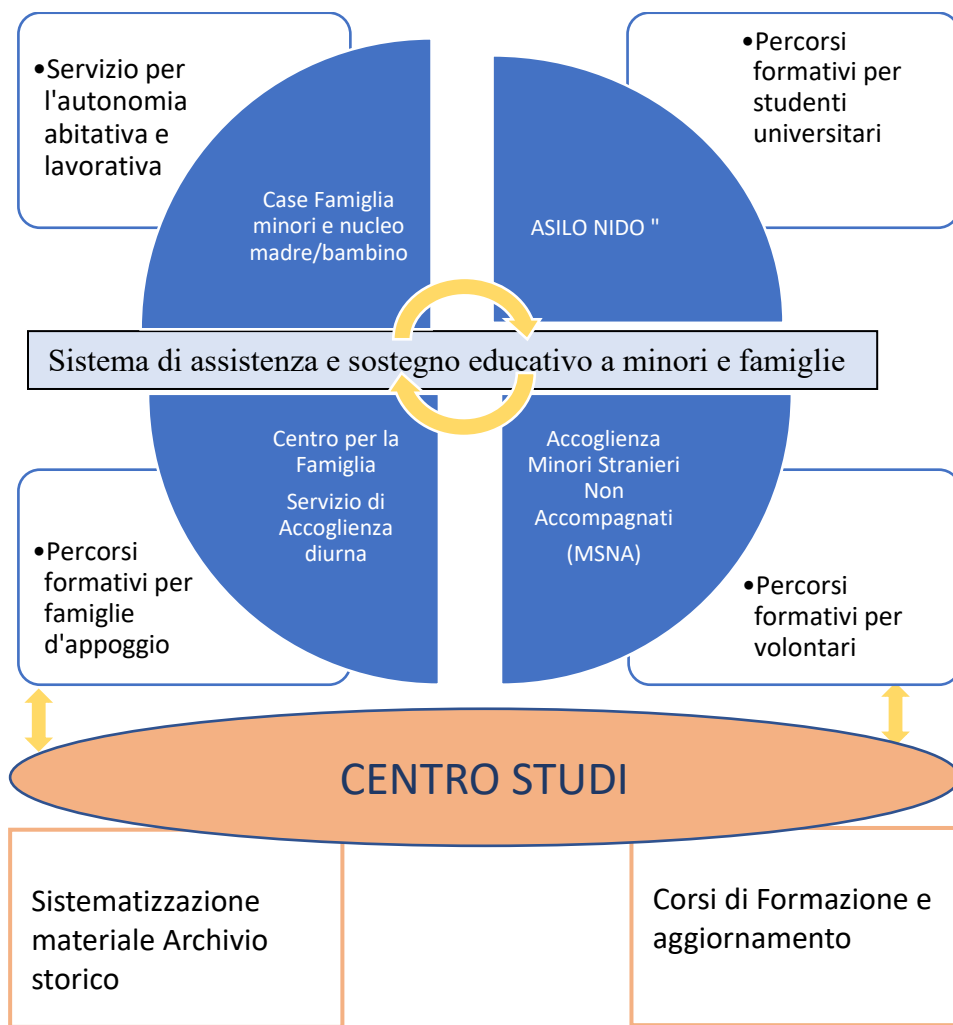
•Servizio per l'autonomia abitativa e lavorativa

•Percorsi formativi per studenti universitari

Case Famiglia minori e nucleo madre/bambino

ASILO NIDO "

Sistema di assistenza e sostegno educativo a minori e famiglie

Centro per la Famiglia

Servizio di Accoglienza diurna

Accoglienza Minori Stranieri Non Accompagnati

(MSNA)

•Percorsi formativi per famiglie d'appoggio

•Percorsi formativi per volontari

CENTRO STUDI

Sistematizzazione materiale Archivio storico

Corsi di Formazione e aggiornamento